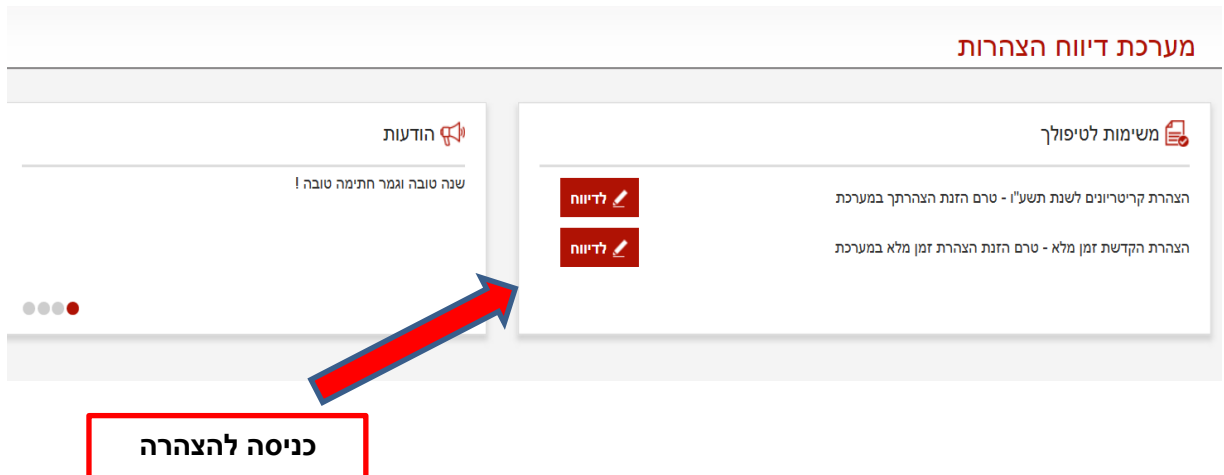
מערכת דיווח הצהרות

משימות לטיפולך

הצהרת קריטריונים לשנת תשע"ו - טרם הזנת הצהרתך במערכת
לדיווח

הצהרת הקדשת זמן מלא - טרם הזנת הצהרת זמן מלא במערכת
לדיווח

הודעות

שנה טובה וגמר חתימה טובה !

כניסה להצהרה